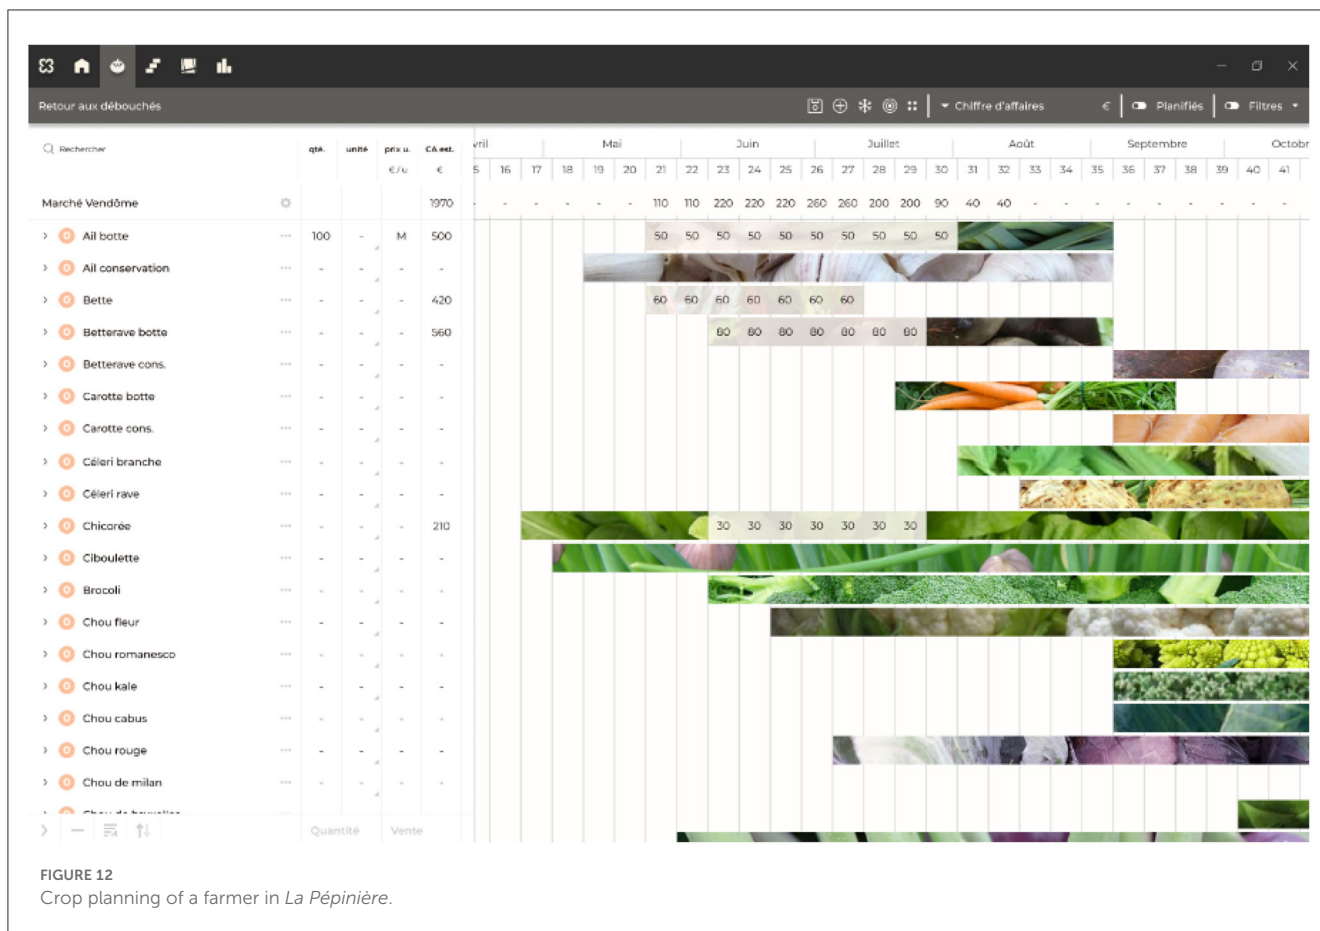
Retour aux débouchés

Chiffre d'affaires €

Planifiés

Filtres

Rechercher

| | qté. | unité | prix u. €/u | CA est. € | vril 15 | 16 | 17 | Mai 18 | 19 | 20 | 21 | 22 | Juin 23 | 24 | 25 | 26 | 27 | Juillet 28 | 29 | 30 | 31 | Août 32 | 33 | 34 | 35 | Septembre 36 | 37 | 38 | 39 | Octobr 40 | 41 |
|---|---|---|---|---|---|---|---|---|---|---|---|---|---|---|---|---|---|---|---|---|---|---|---|---|---|---|---|---|---|---|---|
| Marché Vendôme | | | | 1970 | - | - | - | - | - | - | 110 | 110 | 220 | 220 | 220 | 260 | 260 | 200 | 200 | 90 | 40 | 40 | - | - | - | - | - | - | - | - | - |
| Ail botte | 100 | - | M | 500 | | | | | | | 50 | 50 | 50 | 50 | 50 | 50 | 50 | 50 | 50 | 50 | | | | | | | | | | | |
| Ail conservation | - | - | - | - | | | | | | | | | | | | | | | | | | | | | | | | | | | |
| Bette | - | - | - | 420 | | | | | | | 60 | 60 | 60 | 60 | 60 | 60 | 60 | | | | | | | | | | | | | | |
| Betterave botte | - | - | - | 560 | | | | | | | | | 80 | 80 | 80 | 80 | 80 | 80 | 80 | | | | | | | | | | | | |
| Betterave cons. | - | - | - | - | | | | | | | | | | | | | | | | | | | | | | | | | | | |
| Carotte botte | - | - | - | - | | | | | | | | | | | | | | | | | | | | | | | | | | | |
| Carotte cons. | - | - | - | - | | | | | | | | | | | | | | | | | | | | | | | | | | | |
| Céleri branche | - | - | - | - | | | | | | | | | | | | | | | | | | | | | | | | | | | |
| Céleri rave | - | - | - | - | | | | | | | | | | | | | | | | | | | | | | | | | | | |
| Chicorée | - | - | - | 210 | | | | | | | | | 30 | 30 | 30 | 30 | 30 | 30 | 30 | | | | | | | | | | | | |
| Ciboulette | - | - | - | - | | | | | | | | | | | | | | | | | | | | | | | | | | | |
| Brocoli | - | - | - | - | | | | | | | | | | | | | | | | | | | | | | | | | | | |
| Chou fleur | - | - | - | - | | | | | | | | | | | | | | | | | | | | | | | | | | | |
| Chou romanesco | - | - | - | - | | | | | | | | | | | | | | | | | | | | | | | | | | | |
| Chou kale | - | - | - | - | | | | | | | | | | | | | | | | | | | | | | | | | | | |
| Chou cabus | - | - | - | - | | | | | | | | | | | | | | | | | | | | | | | | | | | |
| Chou rouge | - | - | - | - | | | | | | | | | | | | | | | | | | | | | | | | | | | |
| Chou de milan | - | - | - | - | | | | | | | | | | | | | | | | | | | | | | | | | | | |

Quantité Vente

FIGURE 12
Crop planning of a farmer in La Pépinière.